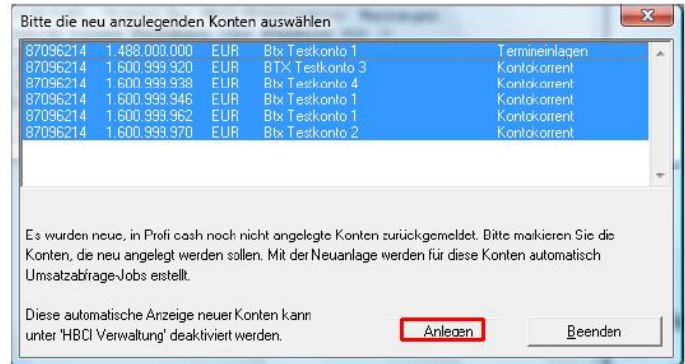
Bitte die neu anzulegenden Konten auswählen

| | | | | |
|---|---|---|---|---|
| 87096214 | 1.488.000.000 | EUR | Btx Testkonto 1 | Termineinlagen |
| 87096214 | 1.600.999.920 | EUR | BTX Testkonto 3 | Kontokorrent |
| 87096214 | 1.600.999.938 | EUR | Btx Testkonto 4 | Kontokorrent |
| 87096214 | 1.600.999.946 | EUR | Btx Testkonto 1 | Kontokorrent |
| 87096214 | 1.600.999.962 | EUR | Btx Testkonto 1 | Kontokorrent |
| 87096214 | 1.600.999.970 | EUR | Btx Testkonto 2 | Kontokorrent |

Es wurden neue, in Profi cash noch nicht angelegte Konten zurückgemeldet. Bitte markieren Sie die Konten, die neu angelegt werden sollen. Mit der Neuanlage werden für diese Konten automatisch Umsatzabfrage-Jobs erstellt.

Diese automatische Anzeige neuer Konten kann unter 'HBCI Verwaltung' deaktiviert werden.

Anlegen

Beenden